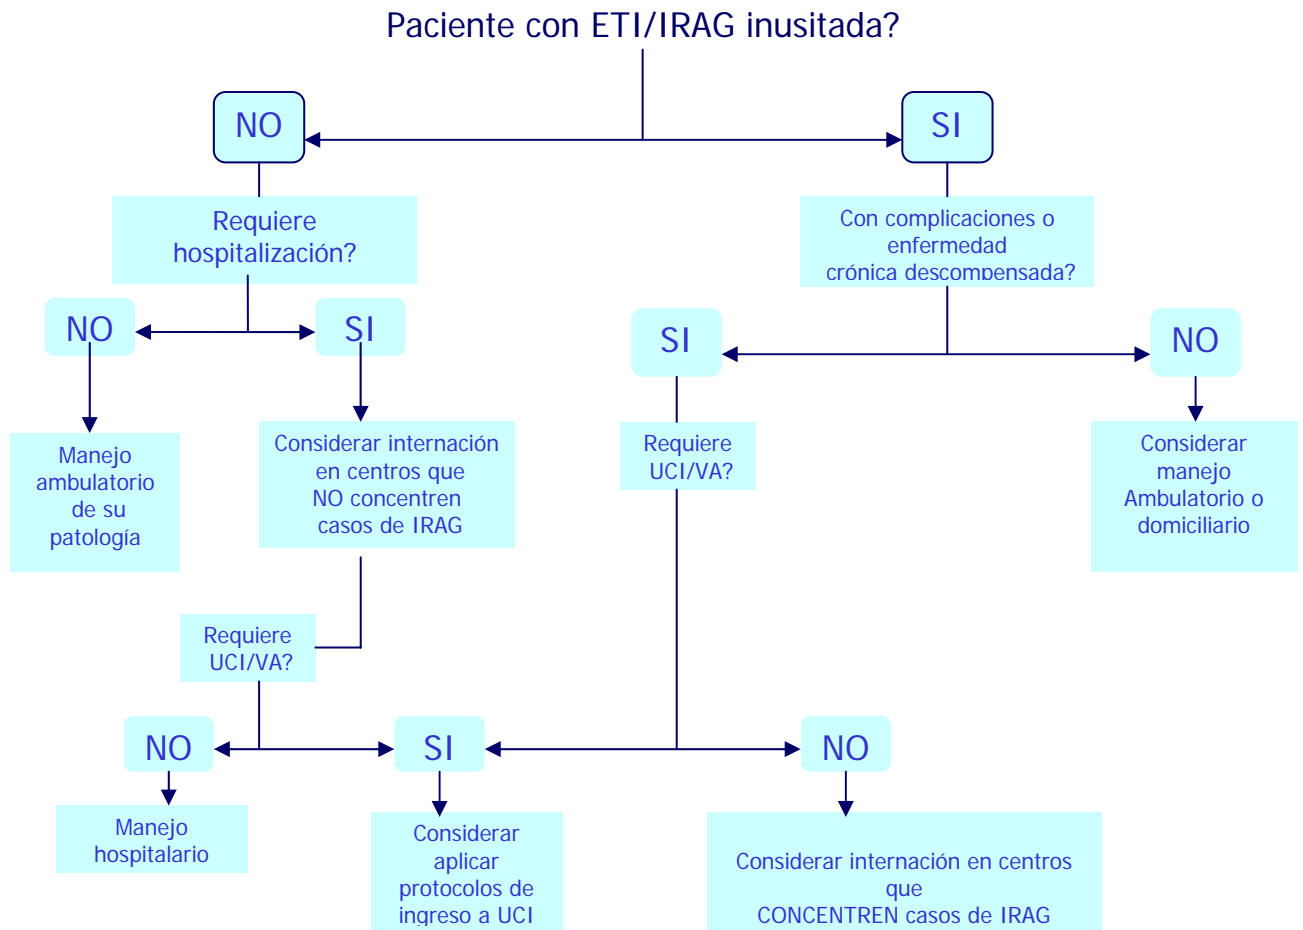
Paciente con ETI/IRAG inusitada?

NO

SI

Requiere hospitalización?

Con complicaciones o enfermedad crónica descompensada?

NO

SI

SI

NO

Manejo ambulatorio de su patología

Considerar internación en centros que NO concentren casos de IRAG

Requiere UCI/VA?

Considerar manejo Ambulatorio o domiciliario

Requiere UCI/VA?

NO

SI

NO

Manejo hospitalario

Considerar aplicar protocolos de ingreso a UCI

Considerar internación en centros que CONCENTREN casos de IRAG